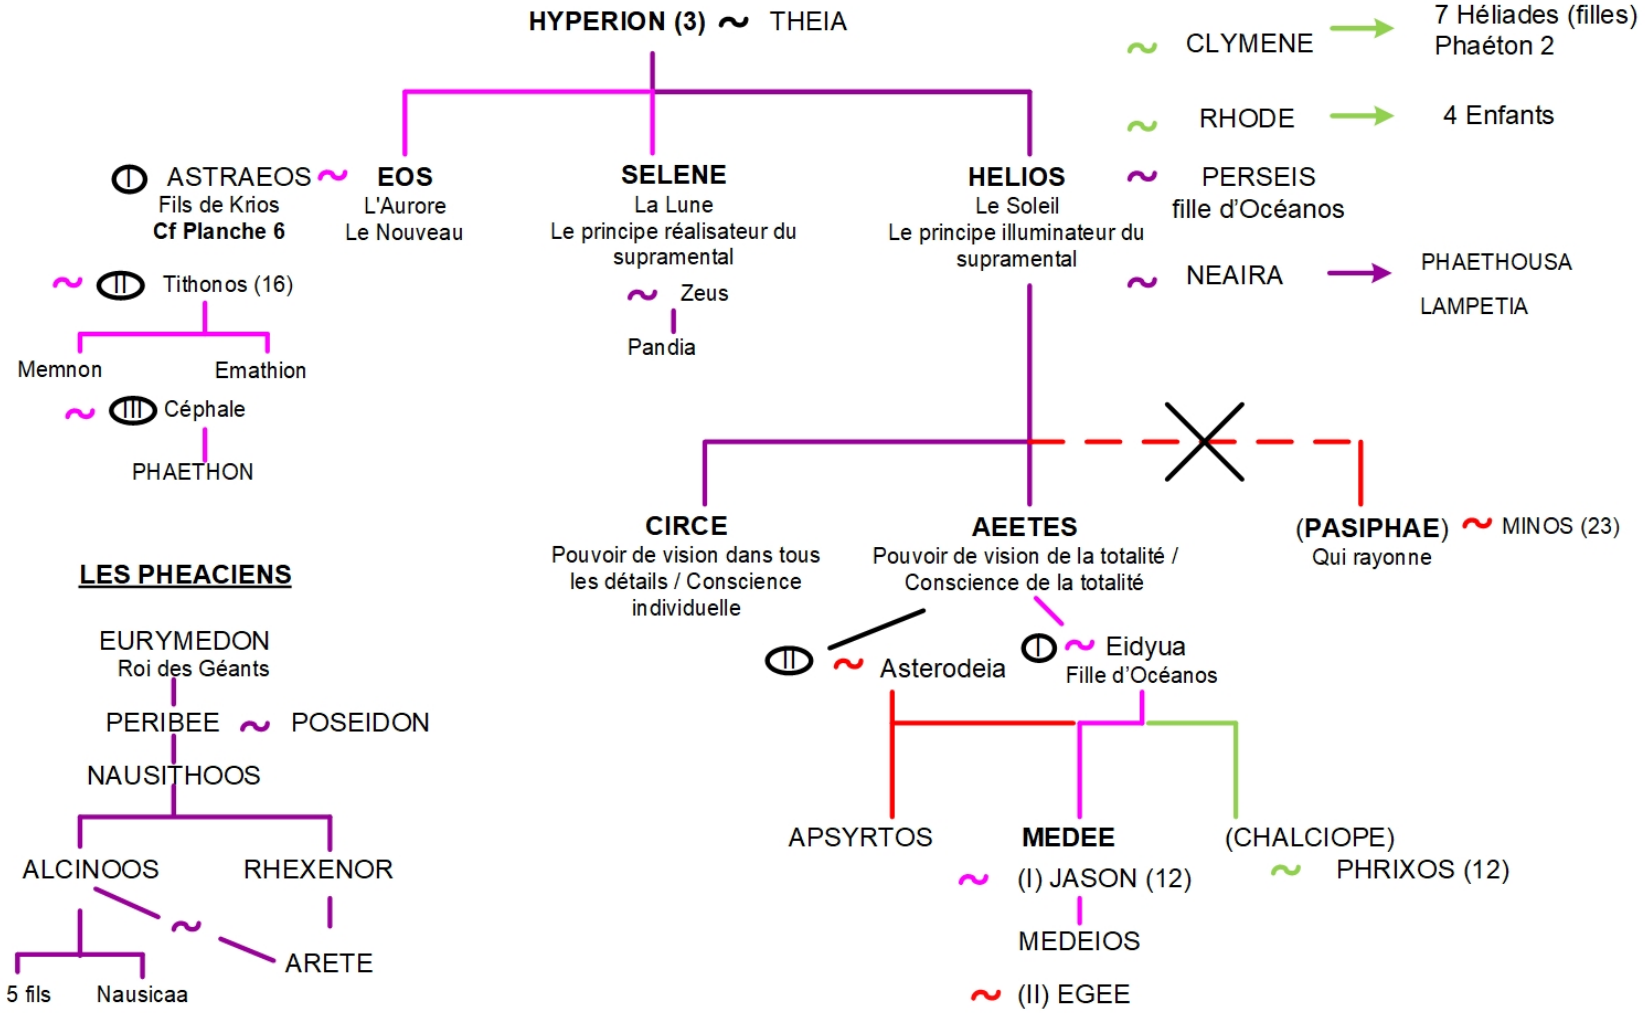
HYPERION (3) ~ THEIA

~ CLYMENE → 7 Héliades (filles) Phaéton 2

~ RHODE → 4 Enfants

~ PERSEIS fille d'Océanos

~ NEAIRA → PHAETHOUSA LAMPETIA

I ASTRAEOS ~ EOS
Fils de Krios
Cf Planche 6

EOS
L'Aurore
Le Nouveau

SELENE
La Lune
Le principe réalisateur du supramental

~ Zeus

Pandia

HELIOS
Le Soleil
Le principe illuminateur du supramental

~ II Tithonos (16)

Memnon

Emathion

~ III Céphale

PHAETHON

CIRCE
Pouvoir de vision dans tous les détails / Conscience individuelle

AEETES
Pouvoir de vision de la totalité / Conscience de la totalité

(PASIPHAE) ~ MINOS (23)
Qui rayonne

LES PHEACIENS

EURYMEDON
Roi des Géants

PERIBEE ~ POSEIDON

NAUSITHOOS

ALCINOOS

RHEXENOR

~

ARETE

5 fils

Nausicaa

II ~ Asterodeia

I ~ Eidyua
Fille d'Océanos

APSYRTOS

MEDEE

~ (I) JASON (12)

MEDEIOS

~ (II) EGEE

(CHALCIOPE)

~ PHRIXOS (12)